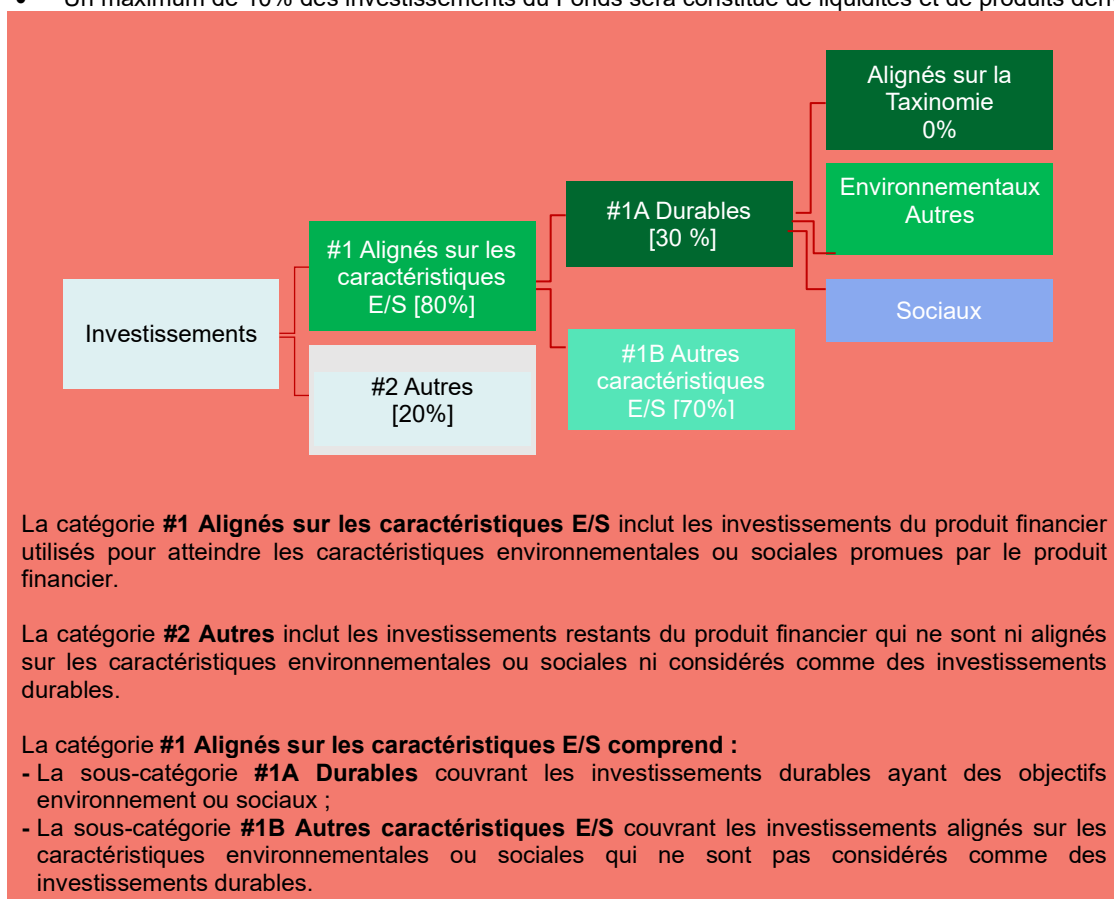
• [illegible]

Investissements

#1 Alignés sur les caractéristiques E/S [80%]

#2 Autres [20%]

#1A Durables [30 %]

#1B Autres caractéristiques E/S [70%]

Alignés sur la Taxinomie 0%

Environnementaux Autres

Sociaux

La catégorie **#1 Alignés sur les caractéristiques E/S** inclut les investissements du produit financier utilisés pour atteindre les caractéristiques environnementales ou sociales promues par le produit financier.

La catégorie **#2 Autres** inclut les investissements restants du produit financier qui ne sont ni alignés sur les caractéristiques environnementales ou sociales ni considérés comme des investissements durables.

La catégorie **#1 Alignés sur les caractéristiques E/S comprend :**
- La sous-catégorie **#1A Durables** couvrant les investissements durables ayant des objectifs environnement ou sociaux ;
- La sous-catégorie **#1B Autres caractéristiques E/S** couvrant les investissements alignés sur les caractéristiques environnementales ou sociales qui ne sont pas considérés comme des investissements durables.